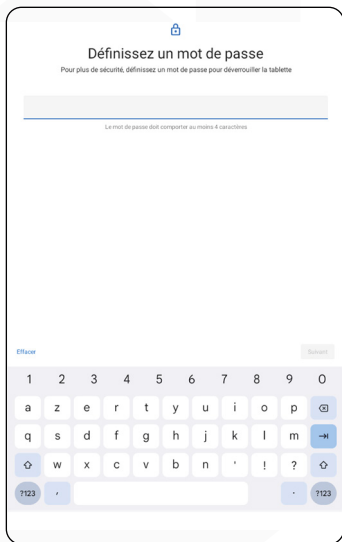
Définissez un mot de passe

Pour plus de sécurité, définissez un mot de passe pour déverrouiller la tablette

Le mot de passe doit comporter au moins 4 caractères

Effacer

Suivant

1 2 3 4 5 6 7 8 9 0

a z e r t y u i o p

q s d f g h j k l m

w x c v b n ' ! ?

?123 , . ?123